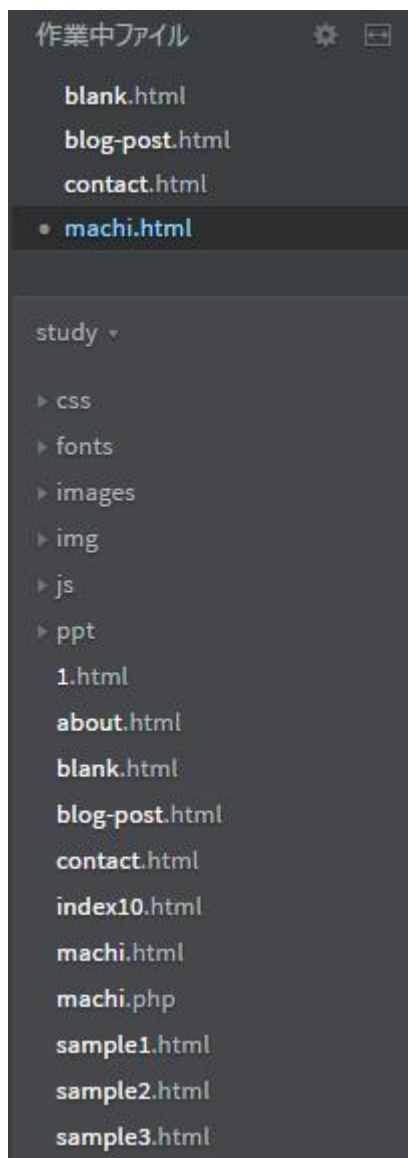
作業中ファイル

blank.html
blog-post.html
contact.html
• machi.html

study ▾

▸ css
▸ fonts
▸ images
▸ img
▸ js
▸ ppt
1.html
about.html
blank.html
blog-post.html
contact.html
index10.html
machi.html
machi.php
sample1.html
sample2.html
sample3.html